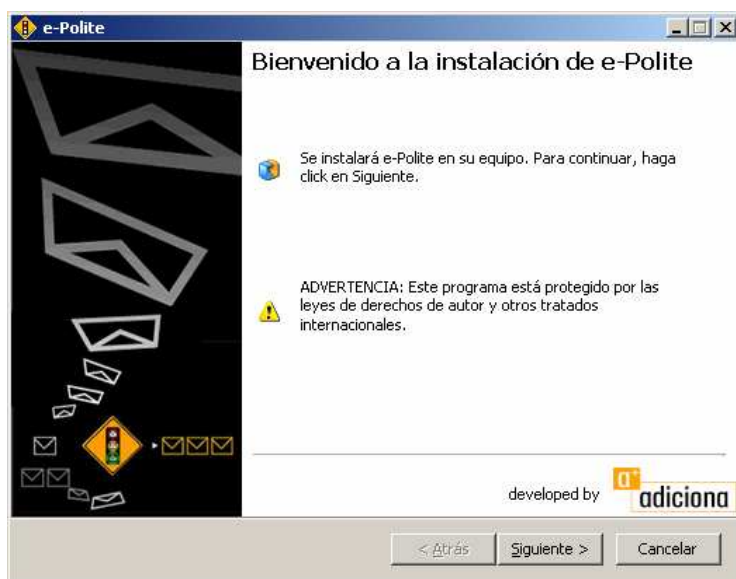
e-Polite

Bienvenido a la instalación de e-Polite

Se instalará e-Polite en su equipo. Para continuar, haga click en Siguiente.

ADVERTENCIA: Este programa está protegido por las leyes de derechos de autor y otros tratados internacionales.

developed by

a+

adiciona

< Atrás

Siguiente >

Cancelar